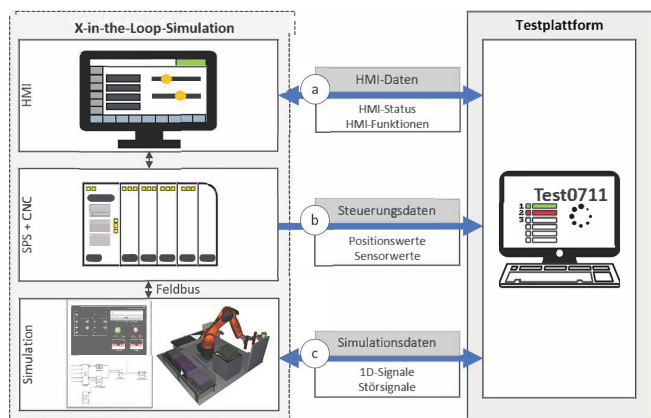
X-in-the-Loop-Simulation

HMI

SPS + CNC

Feldbus

Simulation

a

HMI-Daten

HMI-Status
HMI-Funktionen

b

Steuerungsdaten

Positionswerte
Sensorwerte

c

Simulationsdaten

1D-Signale
Störsignale

Testplattform

Test0711

1
2
3